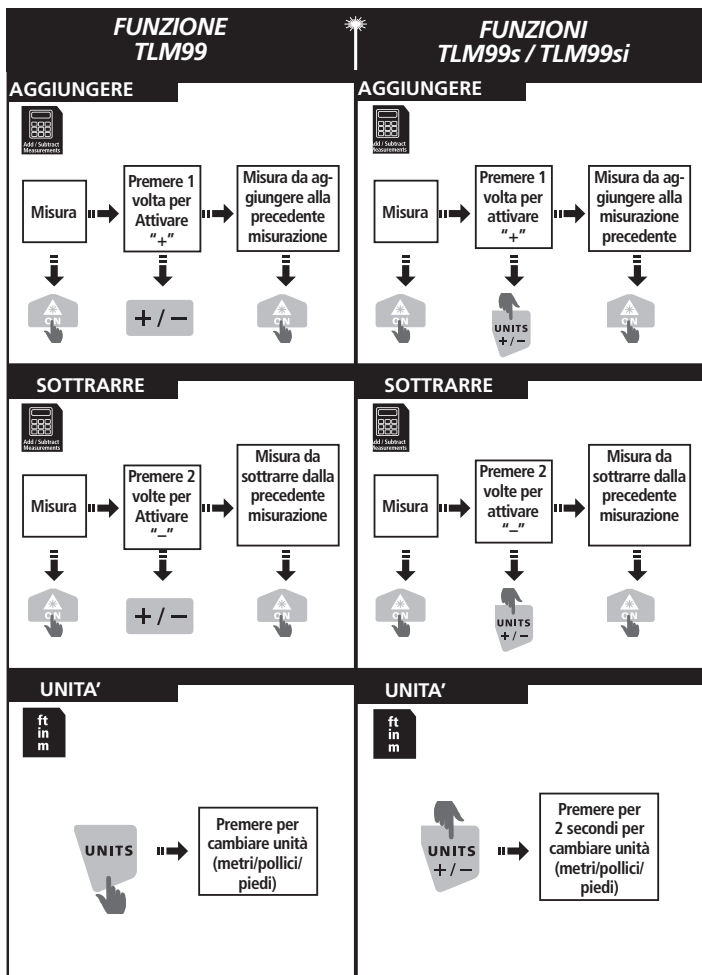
FUNZIONE TLM99

FUNZIONI TLM99s / TLM99si

AGGIUNGERE

Add / Subtract Measurements

Misura

Premere 1 volta per Attivare "+"

Misura da aggiungere alla precedente misurazione

ON

+ / −

ON

AGGIUNGERE

Add / Subtract Measurements

Misura

Premere 1 volta per attivare "+"

Misura da aggiungere alla misurazione precedente

ON

UNITS + / −

ON

SOTTRARRE

Add / Subtract Measurements

Misura

Premere 2 volte per Attivare "–"

Misura da sottrarre dalla precedente misurazione

ON

+ / −

ON

SOTTRARRE

Add / Subtract Measurements

Misura

Premere 2 volte per attivare "–"

Misura da sottrarre dalla precedente misurazione

ON

UNITS + / −

ON

UNITA'

ft in m

UNITS

Premere per cambiare unità (metri/pollici/piedi)

UNITA'

ft in m

UNITS + / −

Premere per 2 secondi per cambiare unità (metri/pollici/piedi)